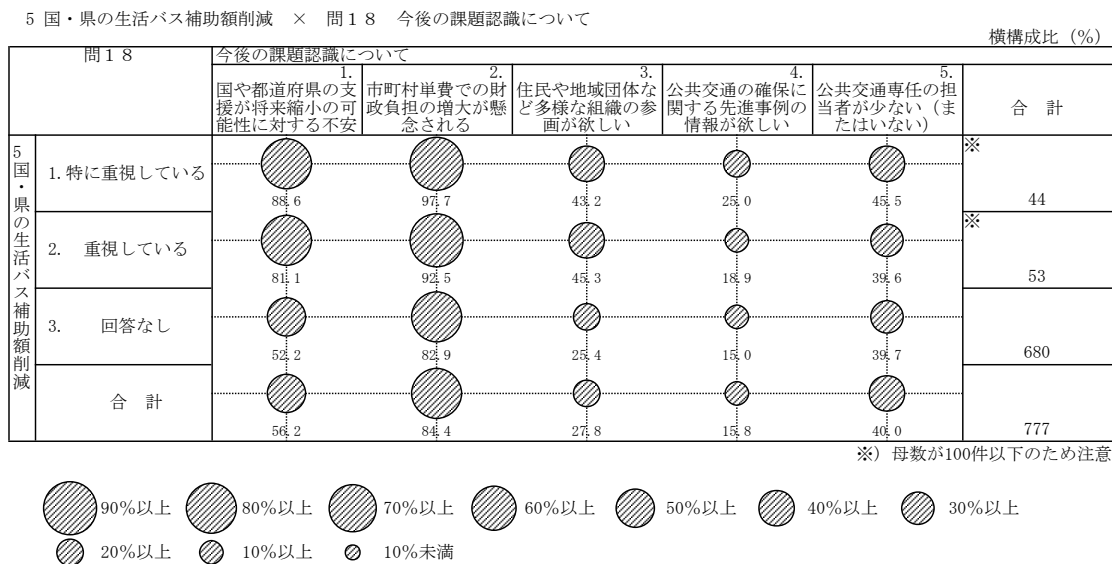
5 国・県の生活バス補助額削減 × 問１８ 今後の課題認識について

横構成比（%）

| 問１８ | 今後の課題認識について 1. 国や都道府県の支援が将来縮小の可能性に対する不安 | 2. 市町村単費での財政負担の増大が懸念される | 3. 住民や地域団体など多様な組織の参画が欲しい | 4. 公共交通の確保に関する先進事例の情報が欲しい | 5. 公共交通専任の担当者が少ない（またはいない） | 合 計 |
|---|---|---|---|---|---|---|
| 5 国・県の生活バス補助額削減 1. 特に重視している | 88.6 | 97.7 | 43.2 | 25.0 | 45.5 | ※ 44 |
| 2. 重視している | 81.1 | 92.5 | 45.3 | 18.9 | 39.6 | ※ 53 |
| 3. 回答なし | 52.2 | 82.9 | 25.4 | 15.0 | 39.7 | 680 |
| 合 計 | 56.2 | 84.4 | 27.8 | 15.8 | 40.0 | 777 |

※）母数が100件以下のため注意

90%以上 80%以上 70%以上 60%以上 50%以上 40%以上 30%以上
20%以上 10%以上 10%未満